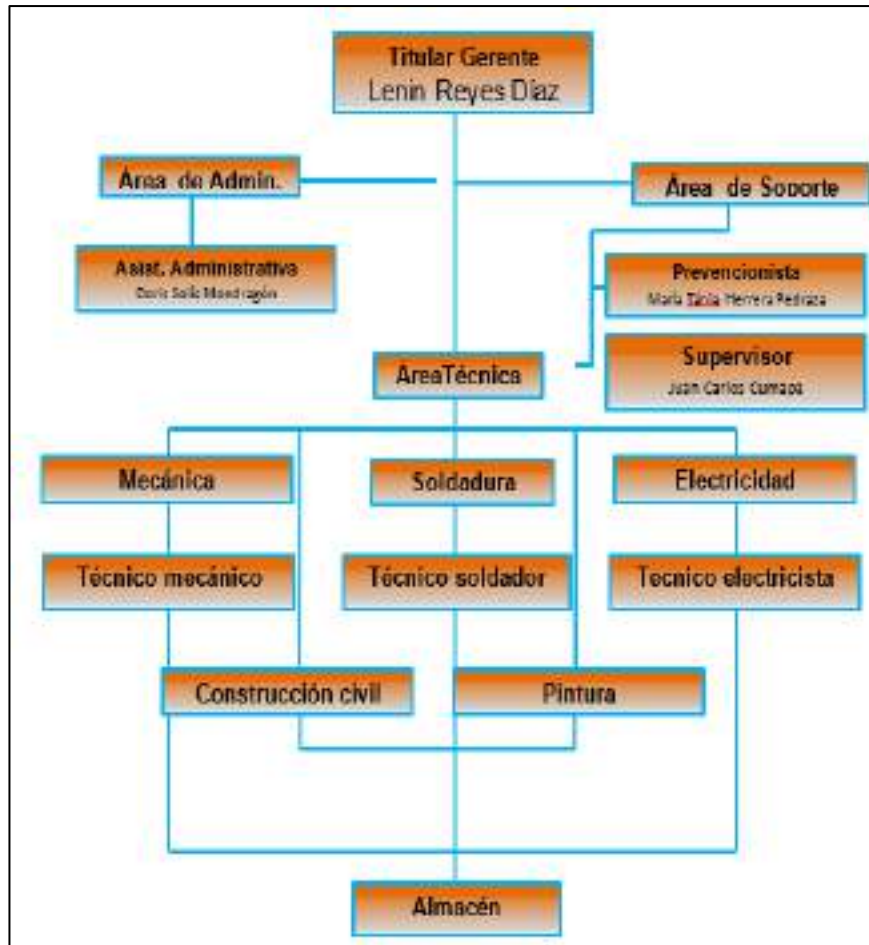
Titular Gerente
Lenin Reyes Díaz

Area de Admin.

Asist. Administrativa
Doris Solís Mondragón

Área de Soporte

Prevencionista
María Tábla Herrera Pedraza

Supervisor
Juan Carlos Currado

AreaTécnica

Mecánica

Soldadura

Electricidad

Técnico mecánico

Técnico soldador

Tecnico electricista

Construcción civil

Pintura

Almacén